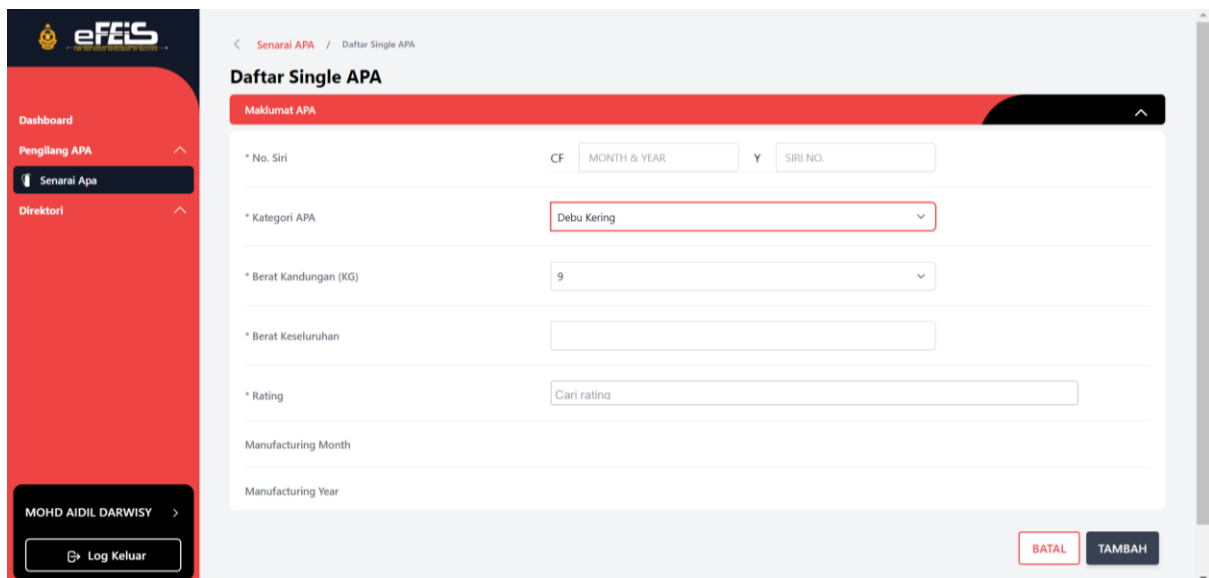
eFEiS

Dashboard
Pengilang APA
Senarai Apa
Direktori

MOHD AIDIL DARWISY >
Log Keluar

< Senarai APA / Daftar Single APA

Daftar Single APA

Maklumat APA

* No. Siri CF MONTH & YEAR Y SIRI NO.

* Kategori APA Debu Kering

* Berat Kandungan (KG) 9

* Berat Keseluruhan

* Rating Cari rating

Manufacturing Month

Manufacturing Year

BATAL TAMBAH